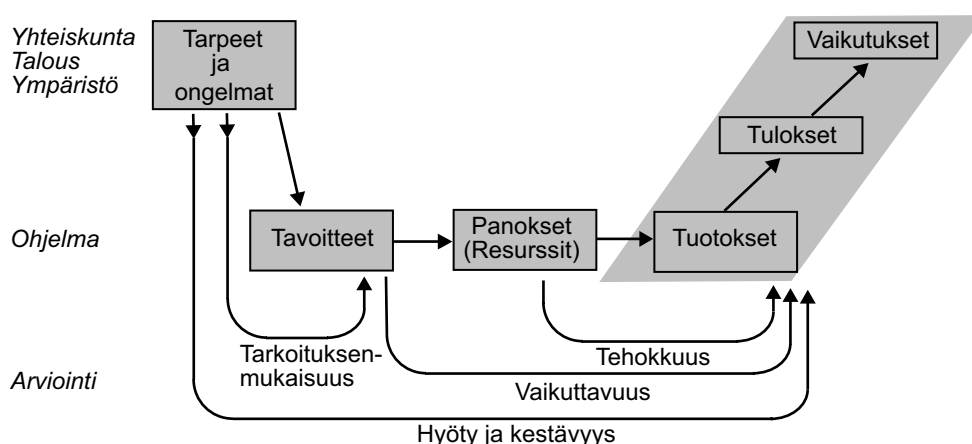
Yhteiskunta
Talous
Ympäristö

Tarpeet ja ongelmat

Vaikutukset

Tulokset

Ohjelma

Tavoitteet

Panokset (Resurssit)

Tuotokset

Tarkoituksenmukaisuus

Tehokkuus

Arviointi

Vaikuttavuus

Hyöty ja kestävyys